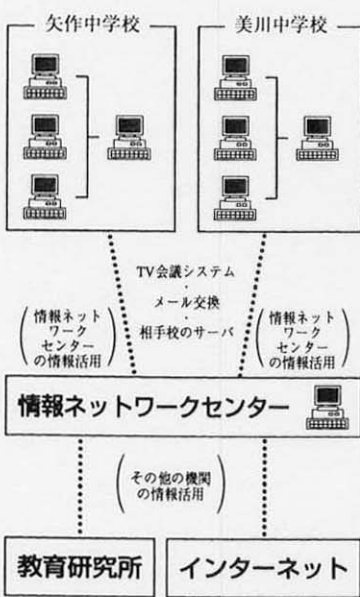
矢作中学校

美川中学校

TV会議システム
・
メール交換
・
相手校のサーバ

（情報ネットワークセンターの情報活用）

（情報ネットワークセンターの情報活用）

情報ネットワークセンター

（その他の機関の情報活用）

教育研究所

インターネット